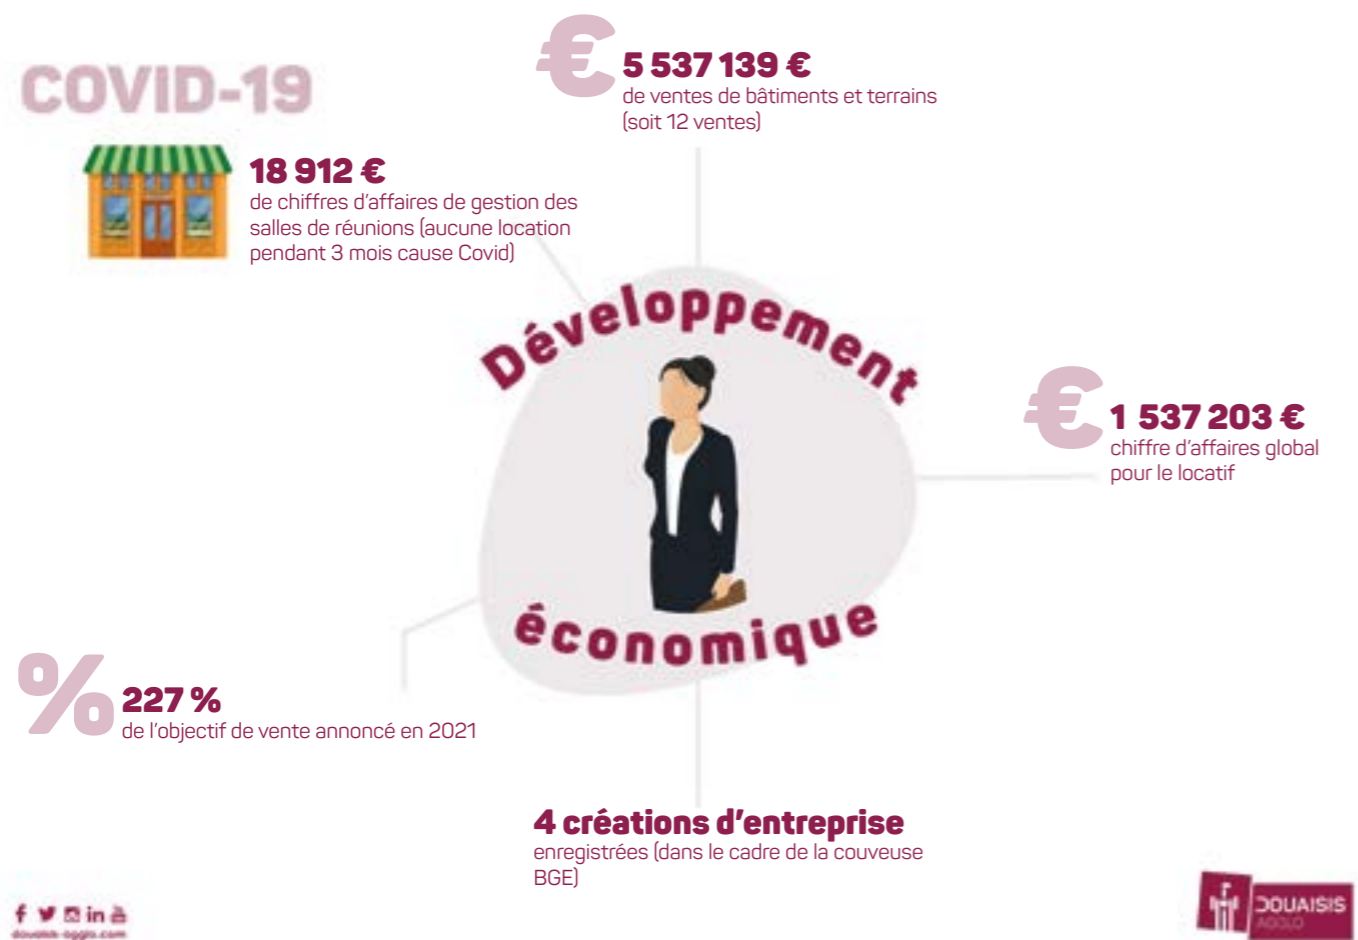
COVID-19

€ 5 537 139 €
de ventes de bâtiments et terrains (soit 12 ventes)

18 912 €
de chiffres d'affaires de gestion des salles de réunions (aucune location pendant 3 mois cause Covid)

Développement

€ 1 537 203 €
chiffre d'affaires global pour le locatif

économique

% 227 %
de l'objectif de vente annoncé en 2021

4 créations d'entreprise
enregistrées (dans le cadre de la couveuse BGE)

douaisis-agglo.com

DOUAISIS AGGLO